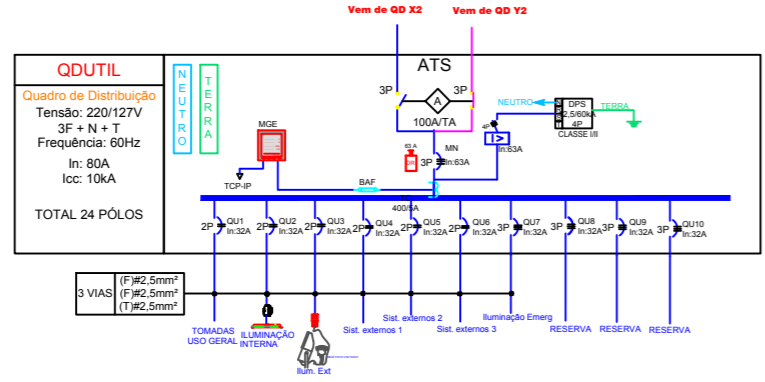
Vem de QD X2
Vem de QD Y2

QDUTIL
Quadro de Distribuição
Tensão: 220/127V
3F + N + T
Frequência: 60Hz
In: 80A
Icc: 10kA
TOTAL 24 PÓLOS

NEUTRO
TERRA

ATS
3P
A
3P
100A/TA

NEUTRO
DPS
2,5/60kA
4P
CLASSE I/II
TERRA

4P
In:63A

MGE
TCP-IP

63 A
DR

MN
3P
In:63A

BAF
400/5A

2P QU1 In:32A
2P QU2 In:32A
2P QU3 In:32A
2P QU4 In:32A
2P QU5 In:32A
2P QU6 In:32A
3P QU7 In:32A
3P QU8 In:32A
3P QU9 In:32A
3P QU10 In:32A

3 VIAS
(F)#2,5mm²
(F)#2,5mm²
(T)#2,5mm²

TOMADAS USO GERAL
ILUMINAÇÃO INTERNA
Ilum. Ext
Sist. externos 1
Sist. externos 2
Sist. externos 3
Iluminação Emerg
RESERVA
RESERVA
RESERVA